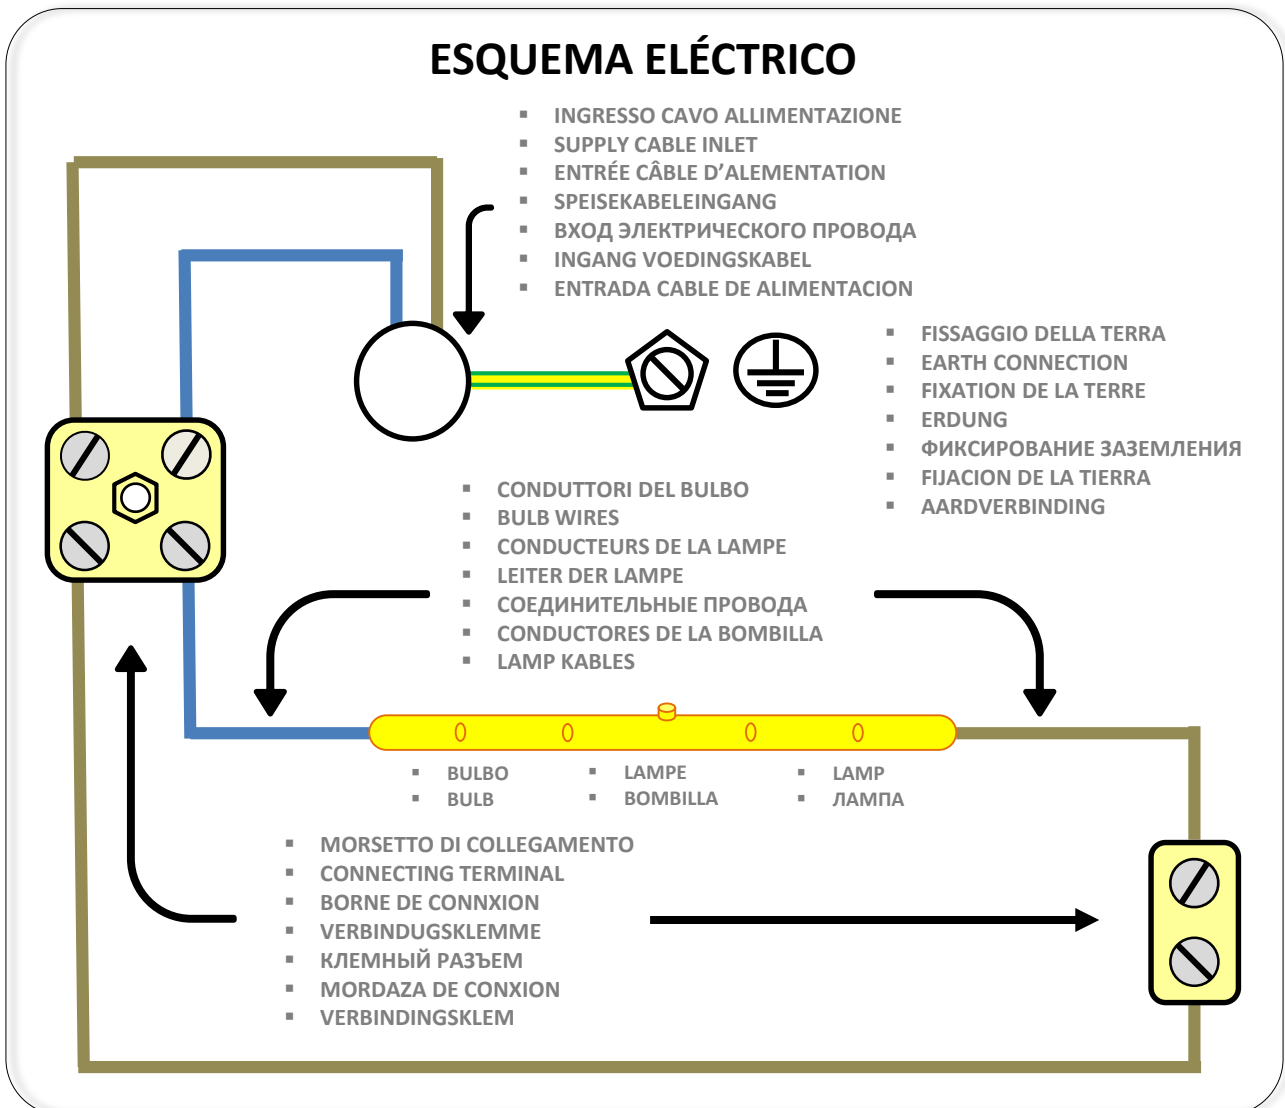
ESQUEMA ELÉCTRICO

- INGRESSO CAVO ALLIMENTAZIONE
- SUPPLY CABLE INLET
- ENTRÉE CÂBLE D'ALEMENTATION
- SPEISEKABELEINGANG
- ВХОД ЭЛЕКТРИЧЕСКОГО ПРОВОДА
- INGANG VOEDINGSKABEL
- ENTRADA CABLE DE ALIMENTACION

- FISSAGGIO DELLA TERRA
- EARTH CONNECTION
- FIXATION DE LA TERRE
- ERDUNG
- ФИКСИРОВАНИЕ ЗАЗЕМЛЕНИЯ
- FIJACION DE LA TIERRA
- AARDVERBINDING

- CONDUTTORI DEL BULBO
- BULB WIRES
- CONDUCTEURS DE LA LAMPE
- LEITER DER LAMPE
- СОЕДИНИТЕЛЬНЫЕ ПРОВОДА
- CONDUCTORES DE LA BOMBILLA
- LAMP KABLES

- BULBO
- BULB
- LAMPE
- BOMBILLA
- LAMP
- ЛАМПА

- MORSETTO DI COLLEGAMENTO
- CONNECTING TERMINAL
- BORNE DE CONNXION
- VERBINDUGSKLEMME
- КЛЕМНЫЙ РАЗЪЕМ
- MORDAZA DE CONXION
- VERBINDINGSKLEM